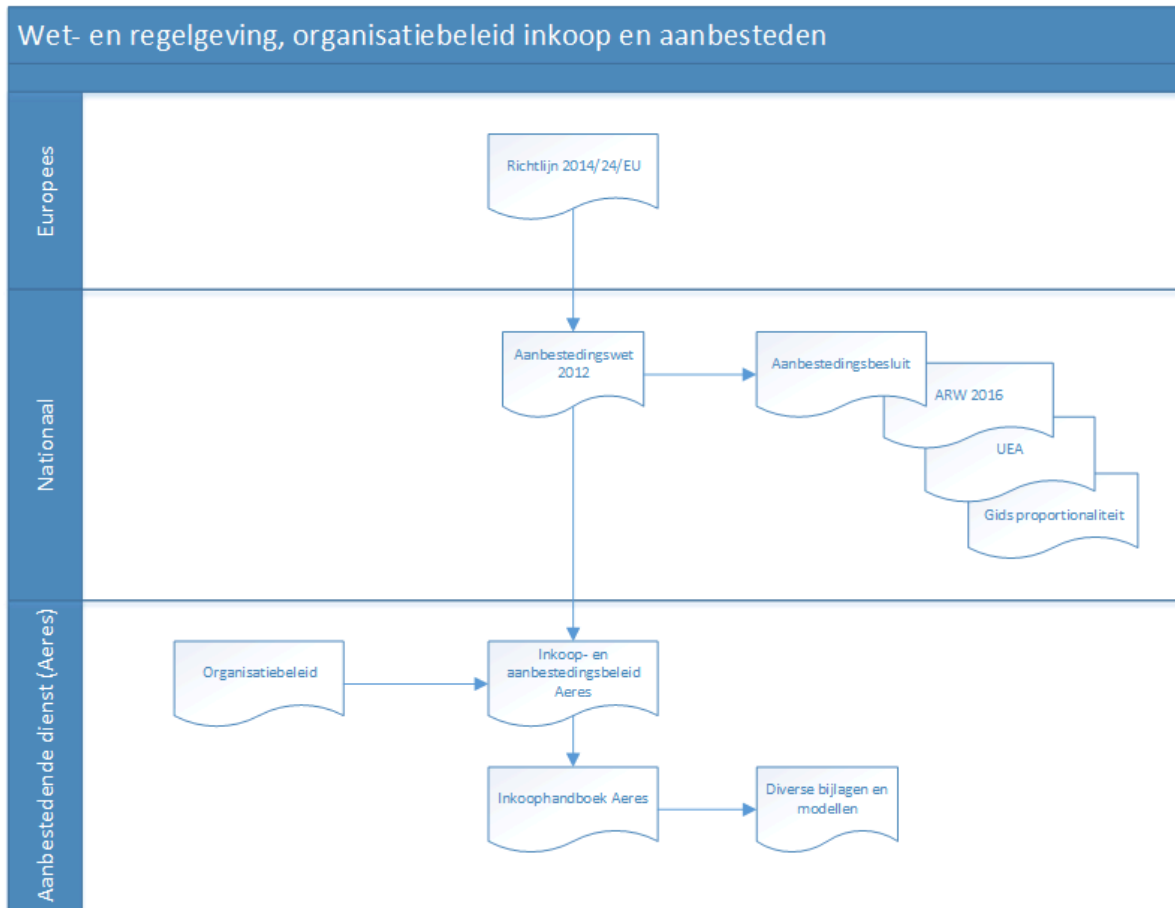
Wet- en regelgeving, organisatiebeleid inkoop en aanbesteden

Europees

Richtlijn 2014/24/EU

Nationaal

Aanbestedingswet 2012

Aanbestedingsbesluit

ARW 2016

UEA

Gids proportionaliteit

Aanbestedende dienst (Aeres)

Organisatiebeleid

Inkoop- en aanbestedingsbeleid Aeres

Inkoophandboek Aeres

Diverse bijlagen en modellen